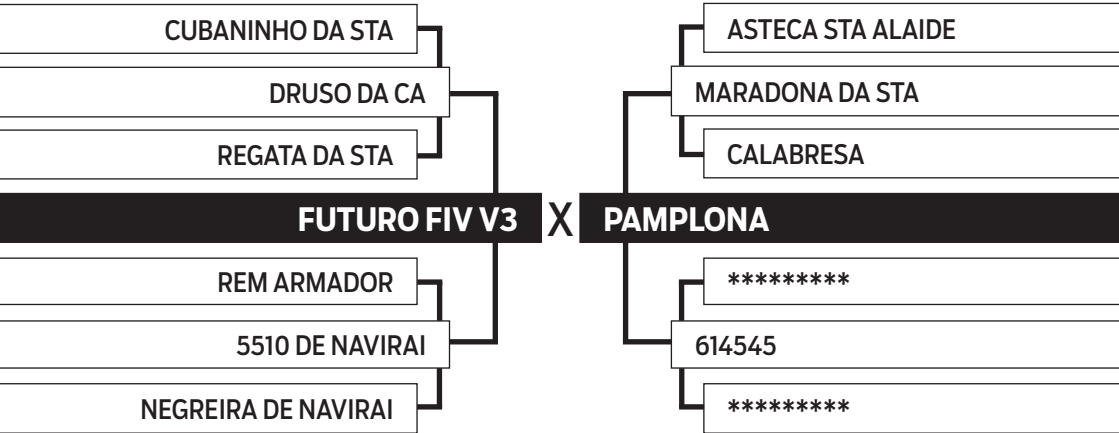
CUBANINHO DA STA

DRUSO DA CA

REGATA DA STA

FUTURO FIV V3

REM ARMADOR

5510 DE NAVIRAI

NEGREIRA DE NAVIRAI

X

ASTECA STA ALAIDE

MARADONA DA STA

CALABRESA

PAMPLONA

*********

614545

*********